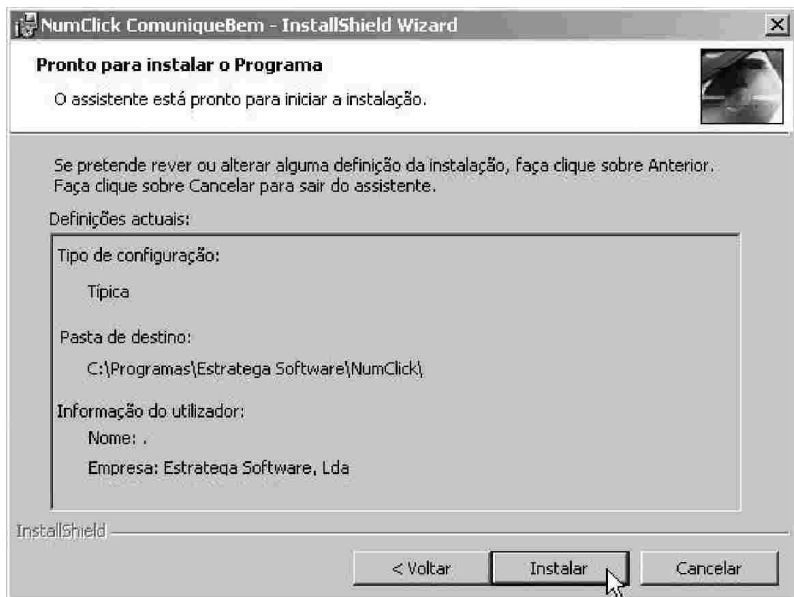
NumClick ComuniqueBem - InstallShield Wizard

Pronto para instalar o Programa

O assistente está pronto para iniciar a instalação.

Se pretende rever ou alterar alguma definição da instalação, faça clique sobre Anterior. Faça clique sobre Cancelar para sair do assistente.

Definições actuais:

Tipo de configuração:

Típica

Pasta de destino:

C:\Programas\Estratega Software\NumClick\

Informação do utilizador:

Nome: .

Empresa: Estratega Software, Lda

InstallShield

< Voltar

Instalar

Cancelar